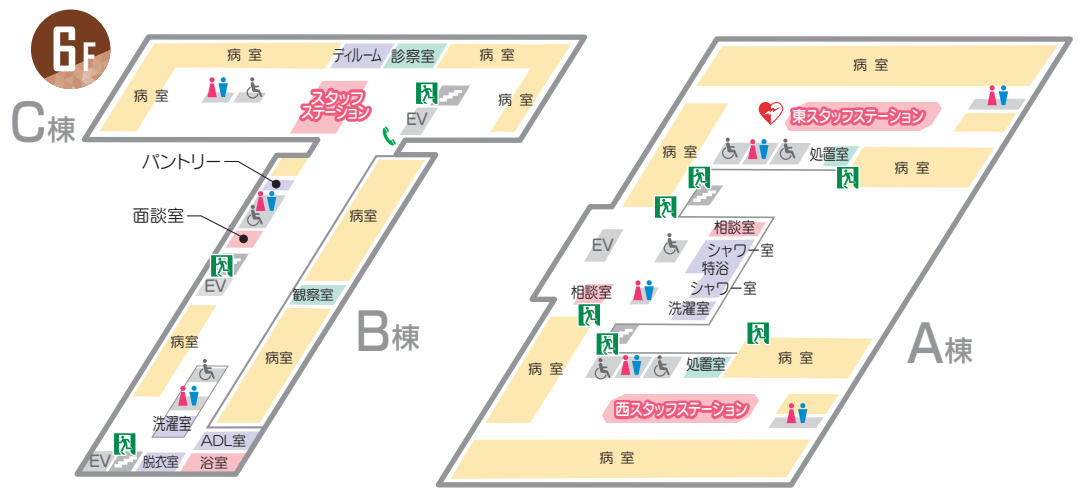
6F

C棟

病室
デイルーム
診察室
病室
病室
スタッフステーション
病室
EV
パントリー
面談室
EV
病室
洗濯室
EV
脱衣室
浴室
ADL室
病室
観察室
病室
B棟

病室
東スタッフステーション
病室
処置室
病室
EV
相談室
シャワー室
特浴
シャワー室
相談室
洗濯室
病室
処置室
病室
西スタッフステーション
病室
A棟